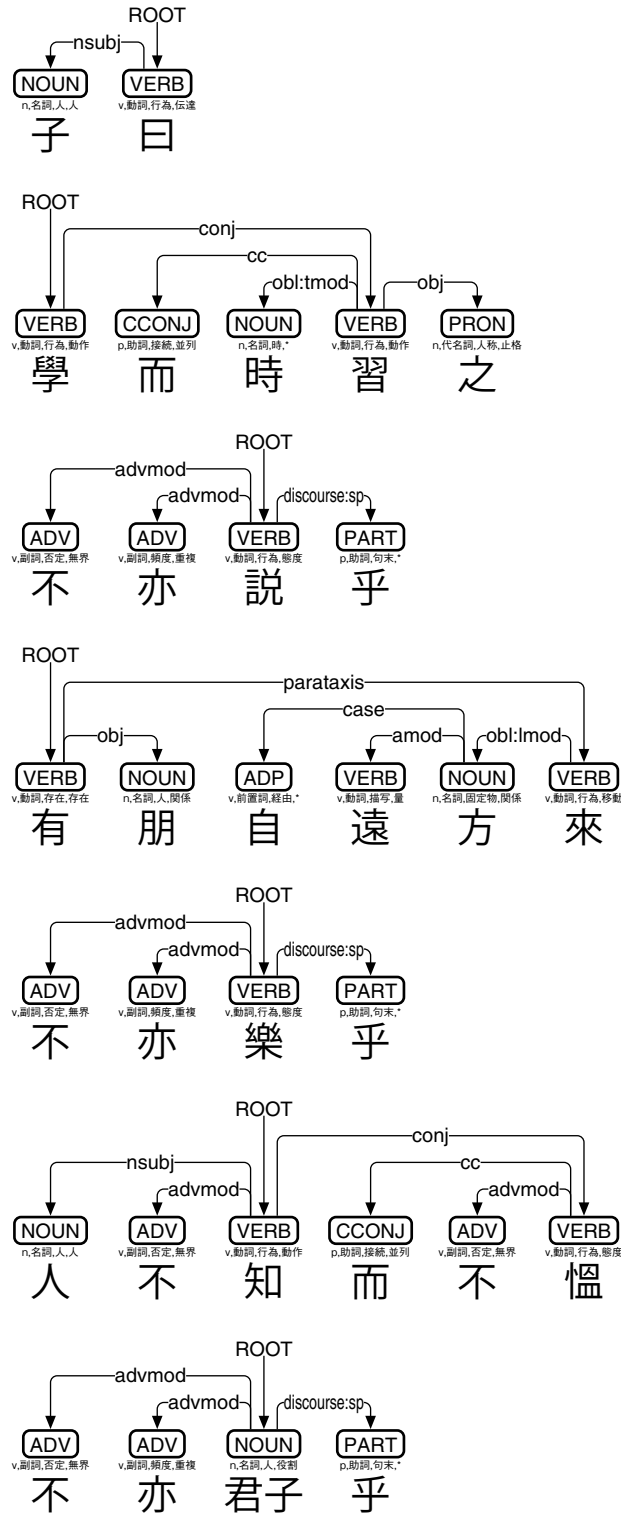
ROOT
nsubj
NOUN
n,名詞,人,人
子
VERB
v,動詞,行為,伝達
曰

ROOT
conj
cc
obl:tmod
obj
VERB
v,動詞,行為,動作
學
CCONJ
p,助詞,接続,並列
而
NOUN
n,名詞,時,*
時
VERB
v,動詞,行為,動作
習
PRON
n,代名詞,人称,止格
之

ROOT
advmod
advmod
discourse:sp
ADV
v,副詞,否定,無界
不
ADV
v,副詞,頻度,重複
亦
VERB
v,動詞,行為,態度
説
PART
p,助詞,句末,*
乎

ROOT
parataxis
obj
case
amod
obl:lmod
VERB
v,動詞,存在,存在
有
NOUN
n,名詞,人,関係
朋
ADP
v,前置詞,経由,*
自
VERB
v,動詞,描写,量
遠
NOUN
n,名詞,固定物,関係
方
VERB
v,動詞,行為,移動
來

ROOT
advmod
advmod
discourse:sp
ADV
v,副詞,否定,無界
不
ADV
v,副詞,頻度,重複
亦
VERB
v,動詞,行為,態度
樂
PART
p,助詞,句末,*
乎

ROOT
conj
nsubj
cc
advmod
advmod
NOUN
n,名詞,人,人
人
ADV
v,副詞,否定,無界
不
VERB
v,動詞,行為,動作
知
CCONJ
p,助詞,接続,並列
而
ADV
v,副詞,否定,無界
不
VERB
v,動詞,行為,態度
慍

ROOT
advmod
advmod
discourse:sp
ADV
v,副詞,否定,無界
不
ADV
v,副詞,頻度,重複
亦
NOUN
n,名詞,人,役割
君子
PART
p,助詞,句末,*
乎